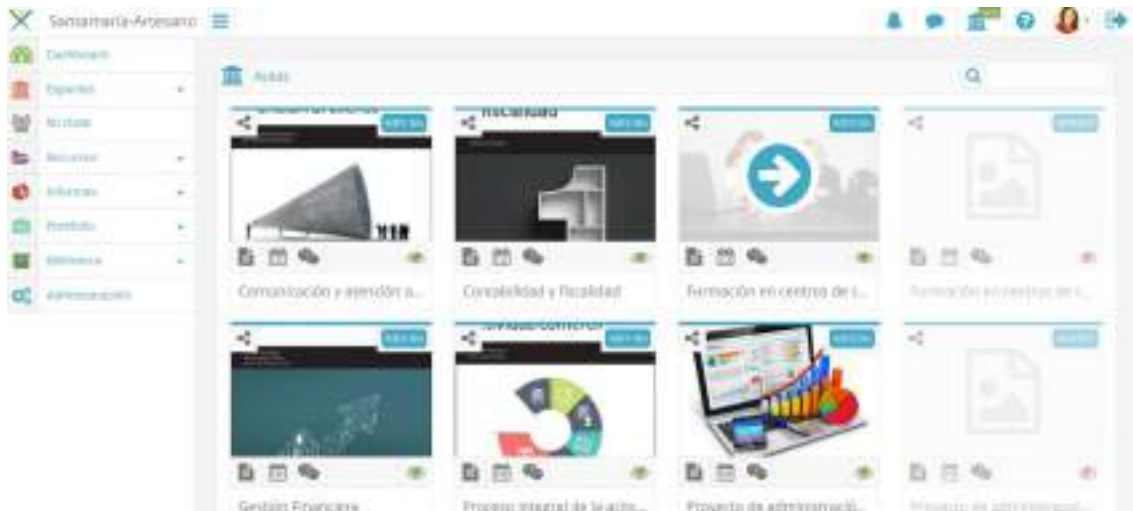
Santamaría-Artesano

Dashboard
Espacios
Mi clase
Recursos
Informes
Portfolio
Biblioteca
Administración

Aulas

Comunicación y atención a...
Contabilidad y fiscalidad
Formación en centros de t...
Formación en centros de t...

Gestión Financiera
Proceso integral de la activ...
Proyecto de administració...
Proyecto de administració...